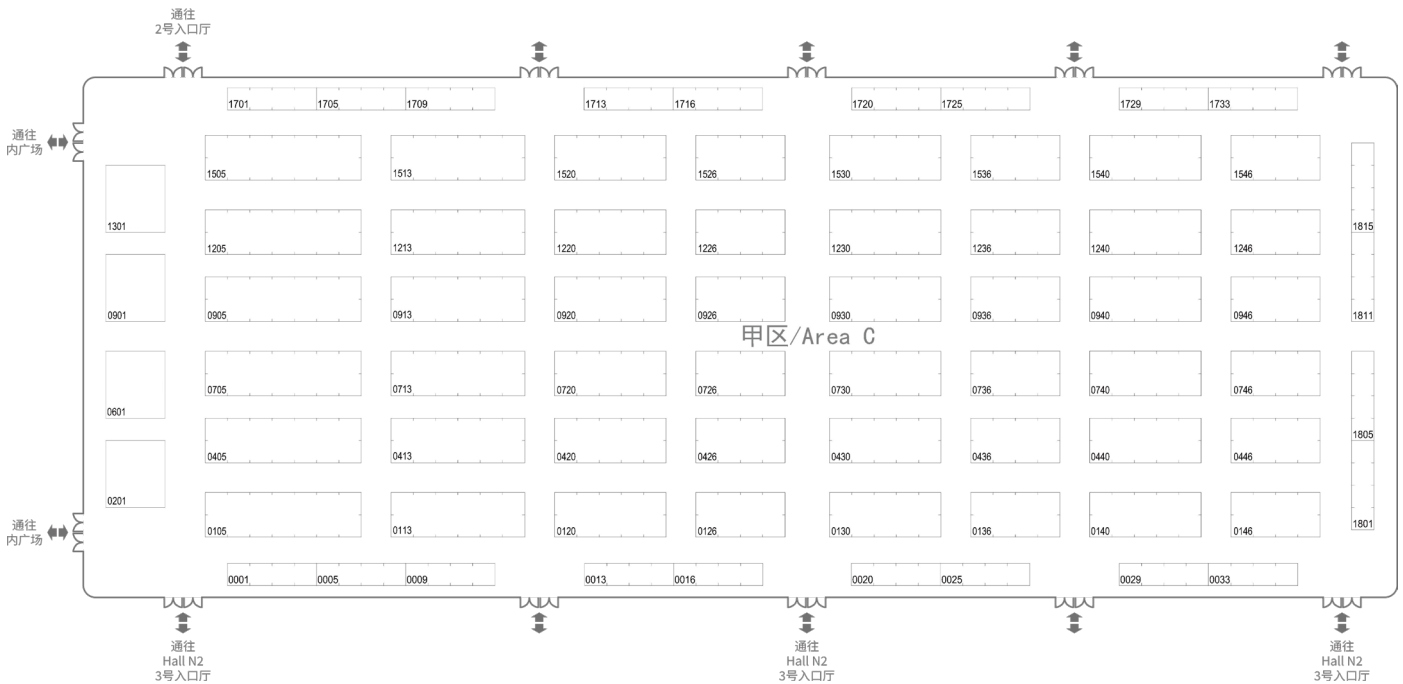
通往
2号入口厅

通往
内广场

1701 1705 1709 1713 1716 1720 1725 1729 1733

1505 1513 1520 1526 1530 1536 1540 1546

1301

1205 1213 1220 1226 1230 1236 1240 1246

1815

0901

0905 0913 0920 0926 0930 0936 0940 0946

1811

甲区/Area C

0601

0705 0713 0720 0726 0730 0736 0740 0746

0405 0413 0420 0426 0430 0436 0440 0446

1805

0201

通往
内广场

0105 0113 0120 0126 0130 0136 0140 0146

1801

0001 0005 0009 0013 0016 0020 0025 0029 0033

通往
Hall N2
3号入口厅

通往
Hall N2
3号入口厅

通往
Hall N2
3号入口厅